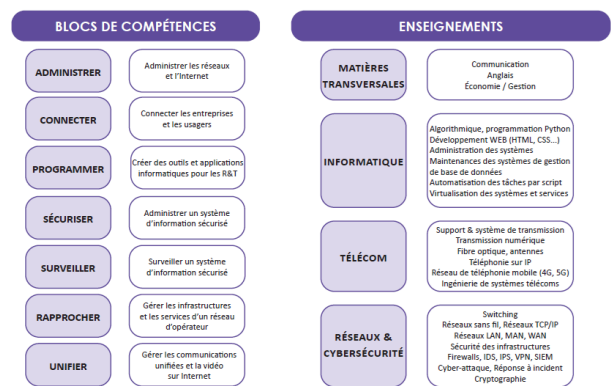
BLOCS DE COMPÉTENCES

ADMINISTRER
Administrer les réseaux et l'Internet

CONNECTER
Connecter les entreprises et les usagers

PROGRAMMER
Créer des outils et applications informatiques pour les R&T

SÉCURISER
Administrer un système d'information sécurisé

SURVEILLER
Surveiller un système d'information sécurisé

RAPPROCHER
Gérer les infrastructures et les services d'un réseau d'opérateur

UNIFIER
Gérer les communications unifiées et la vidéo sur Internet

ENSEIGNEMENTS

MATIÈRES TRANSVERSALES
Communication
Anglais
Économie / Gestion

INFORMATIQUE
Algorithmique, programmation Python
Développement WEB (HTML, CSS...)
Administration des systèmes
Maintenances des systèmes de gestion de base de données
Automatisation des tâches par script
Virtualisation des systèmes et services

TÉLÉCOM
Support & système de transmission
Transmission numérique
Fibre optique, antennes
Téléphonie sur IP
Réseau de téléphonie mobile (4G, 5G)
Ingénierie de systèmes télécoms

RÉSEAUX & CYBERSÉCURITÉ
Switching
Réseaux sans fil, Réseaux TCP/IP
Réseaux LAN, MAN, WAN
Sécurité des infrastructures
Firewalls, IDS, IPS, VPN, SIEM
Cyber-attaque, Réponse à incident
Cryptographie